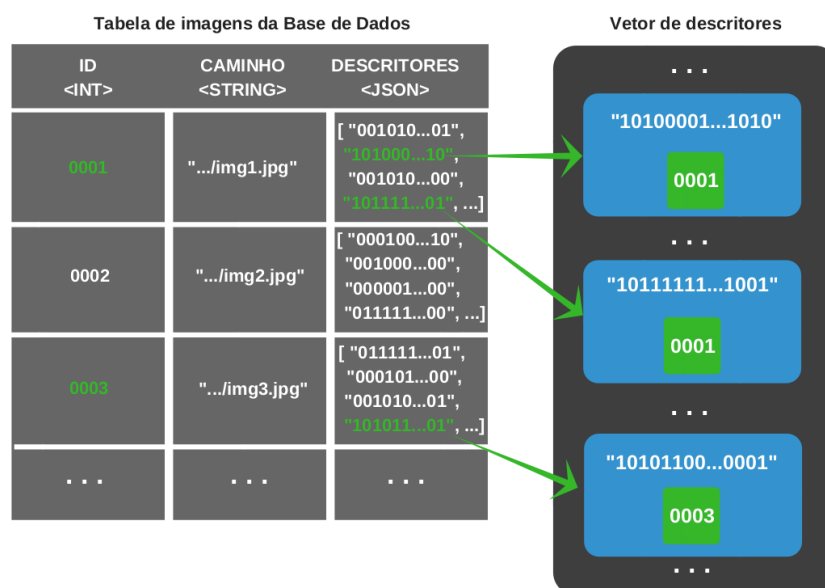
Tabela de imagens da Base de Dados

| ID <INT> | CAMINHO <STRING> | DESCRITORES <JSON> |
|---|---|---|
| 0001 | ".../img1.jpg" | [ "001010...01", "101000...10", "001010...00", "101111...01", ...] |
| 0002 | ".../img2.jpg" | [ "000100...10", "001000...00", "000001...00", "011111...00", ...] |
| 0003 | ".../img3.jpg" | [ "011111...01", "000101...00", "001010...01", "101011...01", ...] |
| . . . | . . . | . . . |

Vetor de descritores

. . .

"10100001...1010"
0001

. . .

"10111111...1001"
0001

. . .

"10101100...0001"
0003

. . .